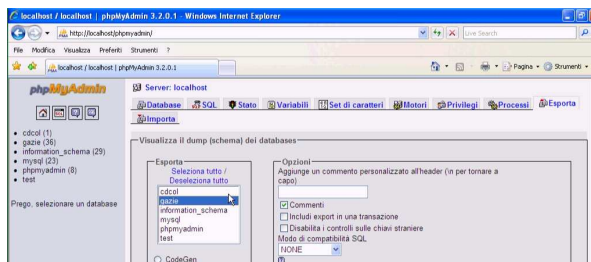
localhost / localhost | phpMyAdmin 3.2.0.1 - Windows Internet Explorer

http://localhost/phpmyadmin/

Live Search

File Modifica Visualizza Preferiti Strumenti ?

localhost / localhost | phpMyAdmin 3.2.0.1

Pagina Strumenti

phpMyAdmin

- cdcol (1)
- gazie (36)
- information_schema (29)
- mysql (23)
- phpmyadmin (8)
- test

Prego, selezionare un database

Server: localhost

Database SQL Stato Variabili Set di caratteri Motori Privilegi Processi Esporta Importa

Visualizza il dump (schema) dei databases

Esporta

Seleziona tutto / Deseleziona tutto

cdcol
gazie
information_schema
mysql
phpmyadmin
test

CodeGen

Opzioni

Aggiunge un commento personalizzato all'header (\n per tornare a capo)

Commenti

Includi export in una transazione

Disabilita i controlli sulle chiavi straniere

Modo di compatibilità SQL

NONE